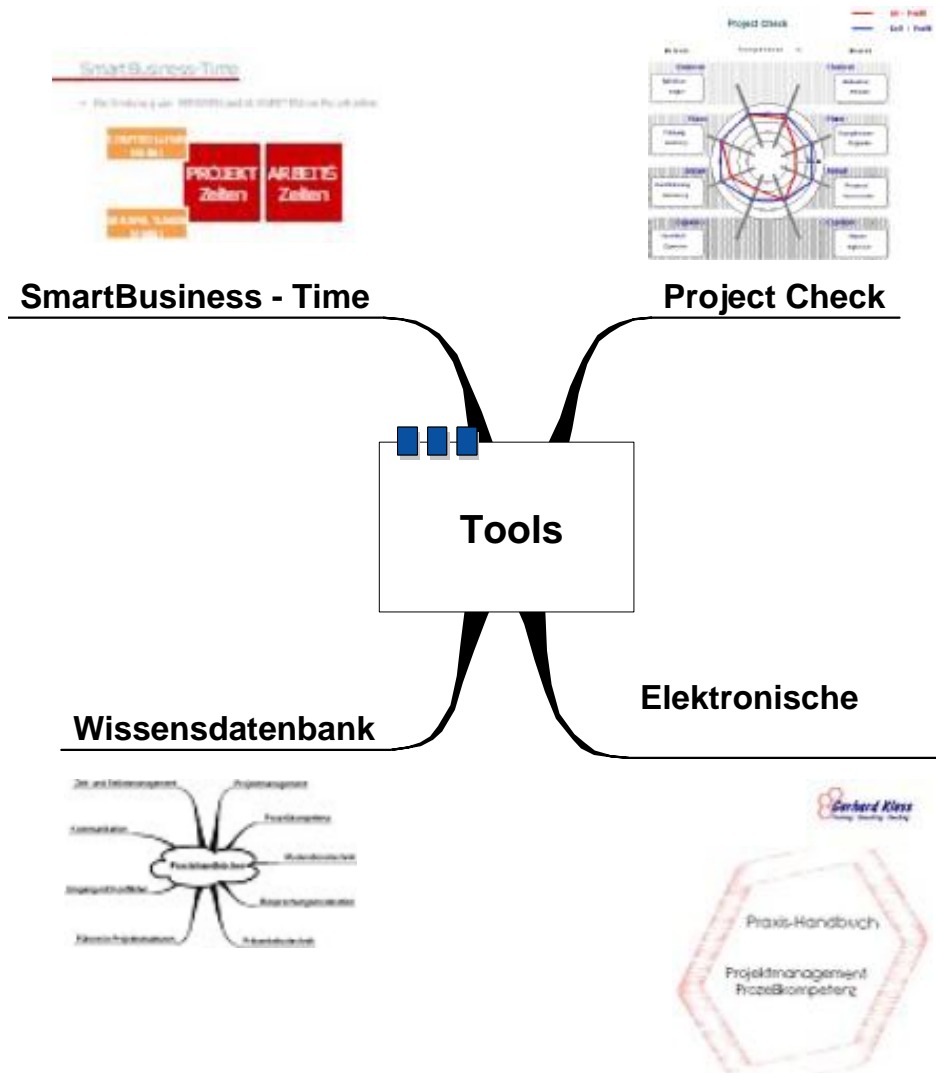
SmartBusiness-Time

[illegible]

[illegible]

PROJEKT Zeiten

ARBEITS Zeiten

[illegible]

Project Check

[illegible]

SmartBusiness - Time

Project Check

Tools

Elektronische

Wissensdatenbank

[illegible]

Gerhard Kless

Praxis-Handbuch

Projektmanagement Prozeßkompetenz